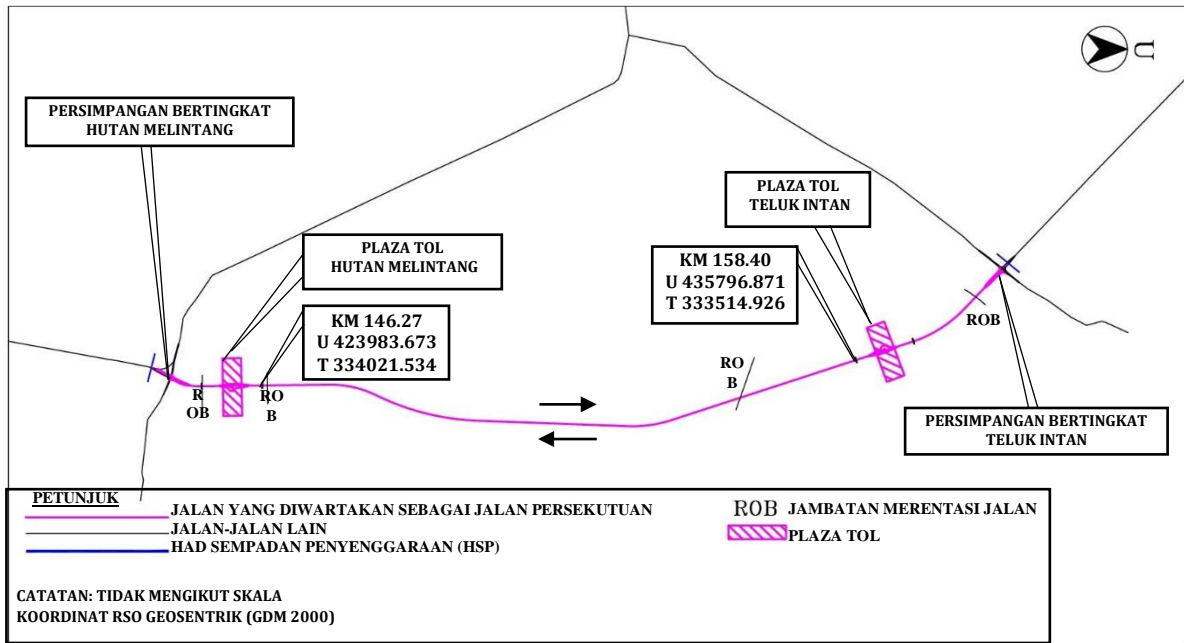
U

PERSIMPANGAN BERTINGKAT HUTAN MELINTANG

PLAZA TOL HUTAN MELINTANG

KM 146.27
U 423983.673
T 334021.534

R OB

RO B

PLAZA TOL TELUK INTAN

KM 158.40
U 435796.871
T 333514.926

RO B

ROB

PERSIMPANGAN BERTINGKAT TELUK INTAN

PETUNJUK

JALAN YANG DIWARTAKAN SEBAGAI JALAN PERSEKUTUAN

JALAN-JALAN LAIN

HAD SEMPADAN PENYENGGARAAN (HSP)

ROB JAMBATAN MERENTASI JALAN

PLAZA TOL

CATATAN: TIDAK MENGIKUT SKALA
KOORDINAT RSO GEOSENTRIK (GDM 2000)